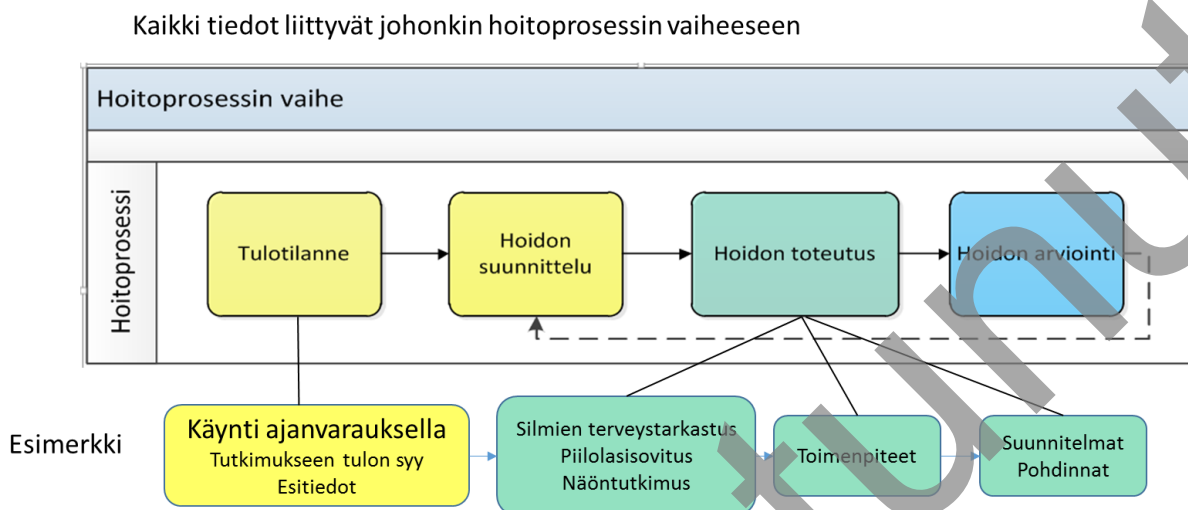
Kaikki tiedot liittyvät johonkin hoitoprosessin vaiheeseen

Hoitoprosessin vaihe

Hoitoprosessi

Tulotilanne

Hoidon suunnittelu

Hoidon toteutus

Hoidon arviointi

Esimerkki

Käynti ajanvarauksella
Tutkimukseen tulon syy
Esitiedot

Silmien terveystarkastus
Piilolasisovitus
Näöntutkimus

Toimenpiteet

Suunnitelmat
Pohdinnat